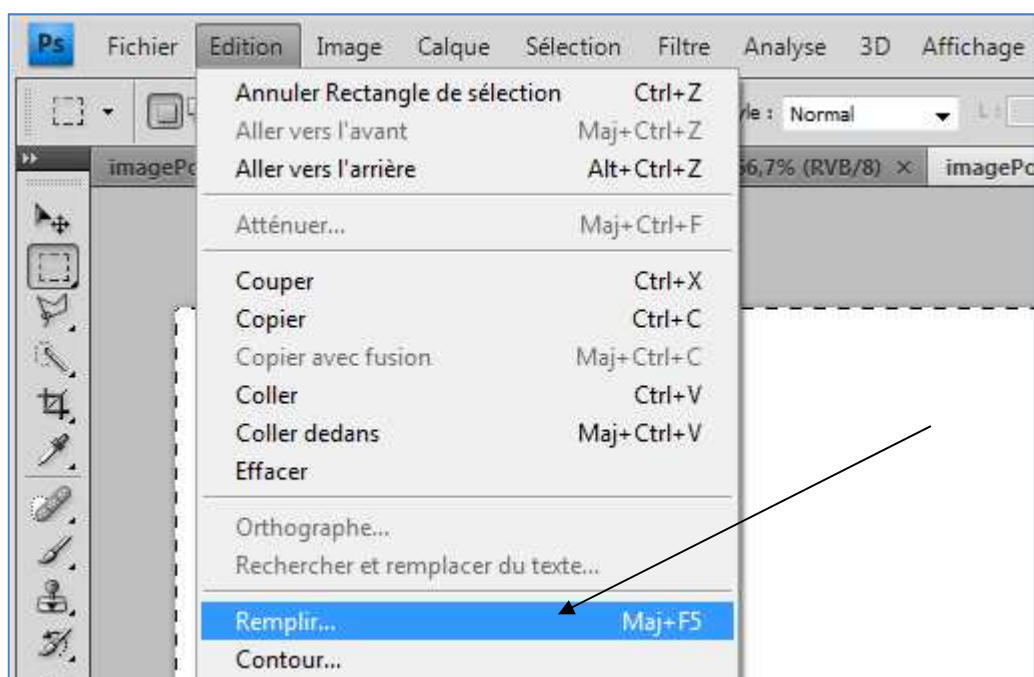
Ps Fichier Edition Image Calque Sélection Filtre Analyse 3D Affichage

yle : Normal

imagePo

66,7% (RVB/8) ×

imagePo

Annuler Rectangle de sélection Ctrl+Z
Aller vers l'avant Maj+Ctrl+Z
Aller vers l'arrière Alt+Ctrl+Z

Atténuer... Maj+Ctrl+F

Couper Ctrl+X
Copier Ctrl+C
Copier avec fusion Maj+Ctrl+C
Coller Ctrl+V
Coller dedans Maj+Ctrl+V
Effacer

Orthographe...
Rechercher et remplacer du texte...

Remplir... Maj+F5
Contour...